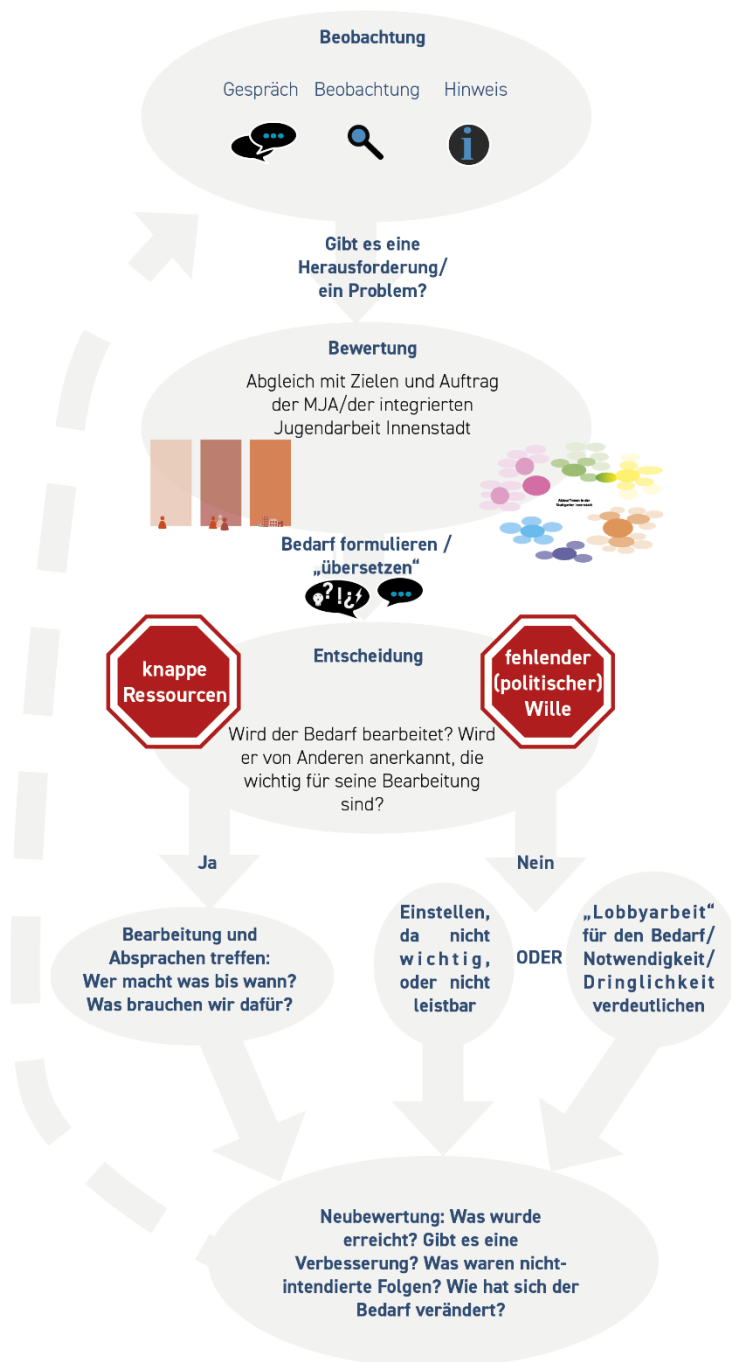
Beobachtung

Gespräch Beobachtung Hinweis

Gibt es eine Herausforderung/ ein Problem?

Bewertung

Abgleich mit Zielen und Auftrag der MJA/der integrierten Jugendarbeit Innenstadt

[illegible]

Bedarf formulieren / „übersetzen“

Entscheidung

knappe Ressourcen

fehlender (politischer) Wille

Wird der Bedarf bearbeitet? Wird er von Anderen anerkannt, die wichtig für seine Bearbeitung sind?

Ja

Nein

Bearbeitung und Absprachen treffen: Wer macht was bis wann? Was brauchen wir dafür?

Einstellen, da nicht wichtig, oder nicht leistbar

ODER

„Lobbyarbeit“ für den Bedarf/ Notwendigkeit/ Dringlichkeit verdeutlichen

Neubewertung: Was wurde erreicht? Gibt es eine Verbesserung? Was waren nicht-intendierte Folgen? Wie hat sich der Bedarf verändert?